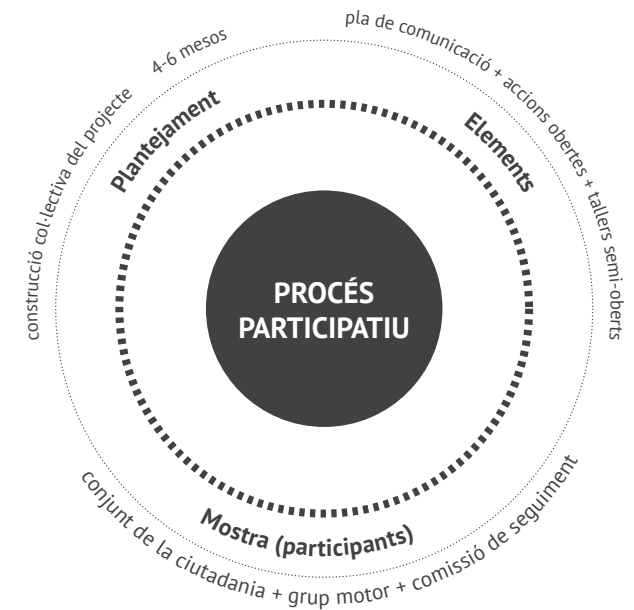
PROCÉS PARTICIPATIU

Plantejament

construcció col·lectiva del projecte

4-6 mesos

Elements

pla de comunicació + accions obertes + tallers semi-oberts

Mostra (participants)

conjunt de la ciutadania + grup motor + comissió de seguiment